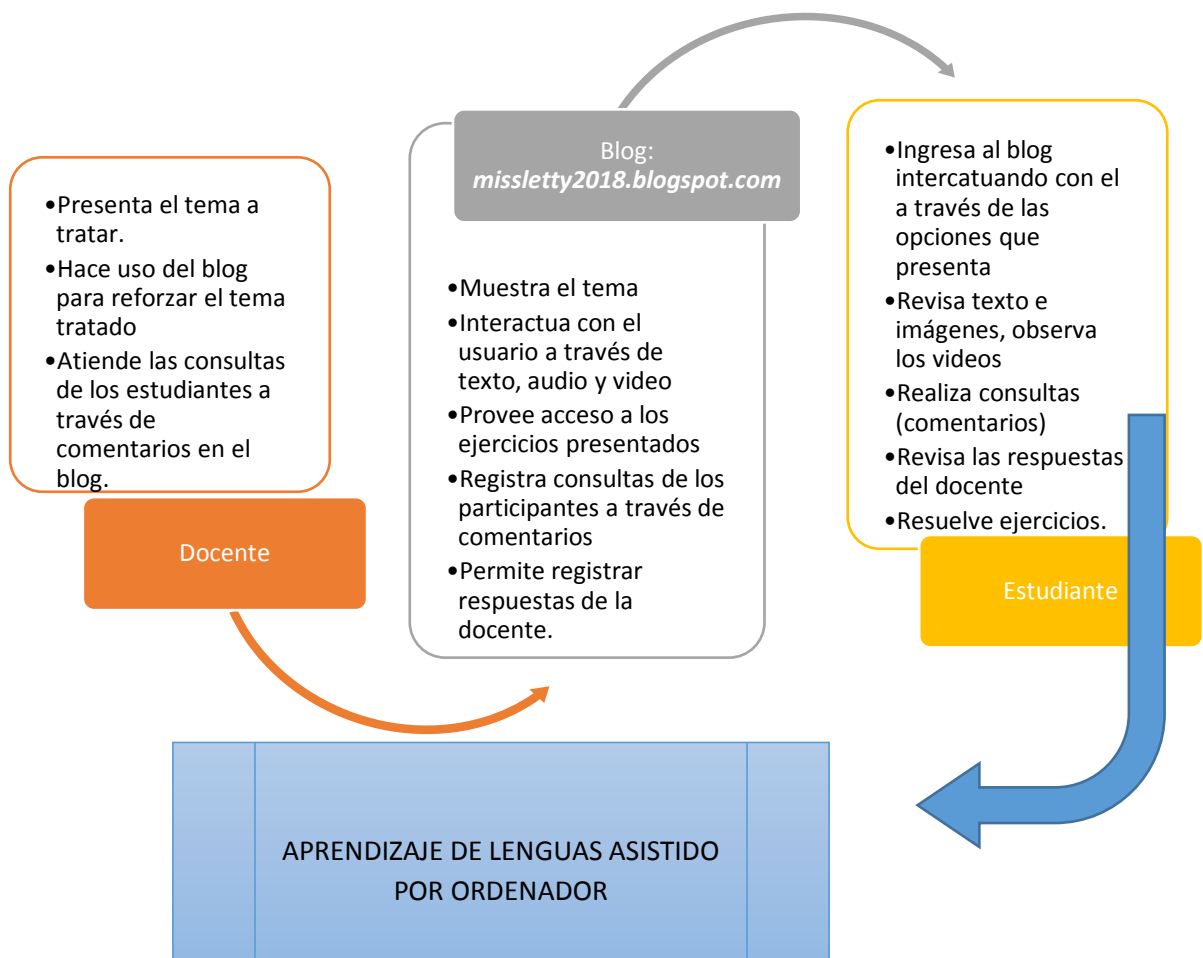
•Presenta el tema a tratar.
•Hace uso del blog para reforzar el tema tratado
•Atiende las consultas de los estudiantes a través de comentarios en el blog.

Docente

Blog:
**missletty2018.blogspot.com**

•Muestra el tema
•Interactua con el usuario a través de texto, audio y video
•Provee acceso a los ejercicios presentados
•Registra consultas de los participantes a través de comentarios
•Permite registrar respuestas de la docente.

•Ingresa al blog intercatuando con el a través de las opciones que presenta
•Revisa texto e imágenes, observa los videos
•Realiza consultas (comentarios)
•Revisa las respuestas del docente
•Resuelve ejercicios.

Estudiante

APRENDIZAJE DE LENGUAS ASISTIDO POR ORDENADOR